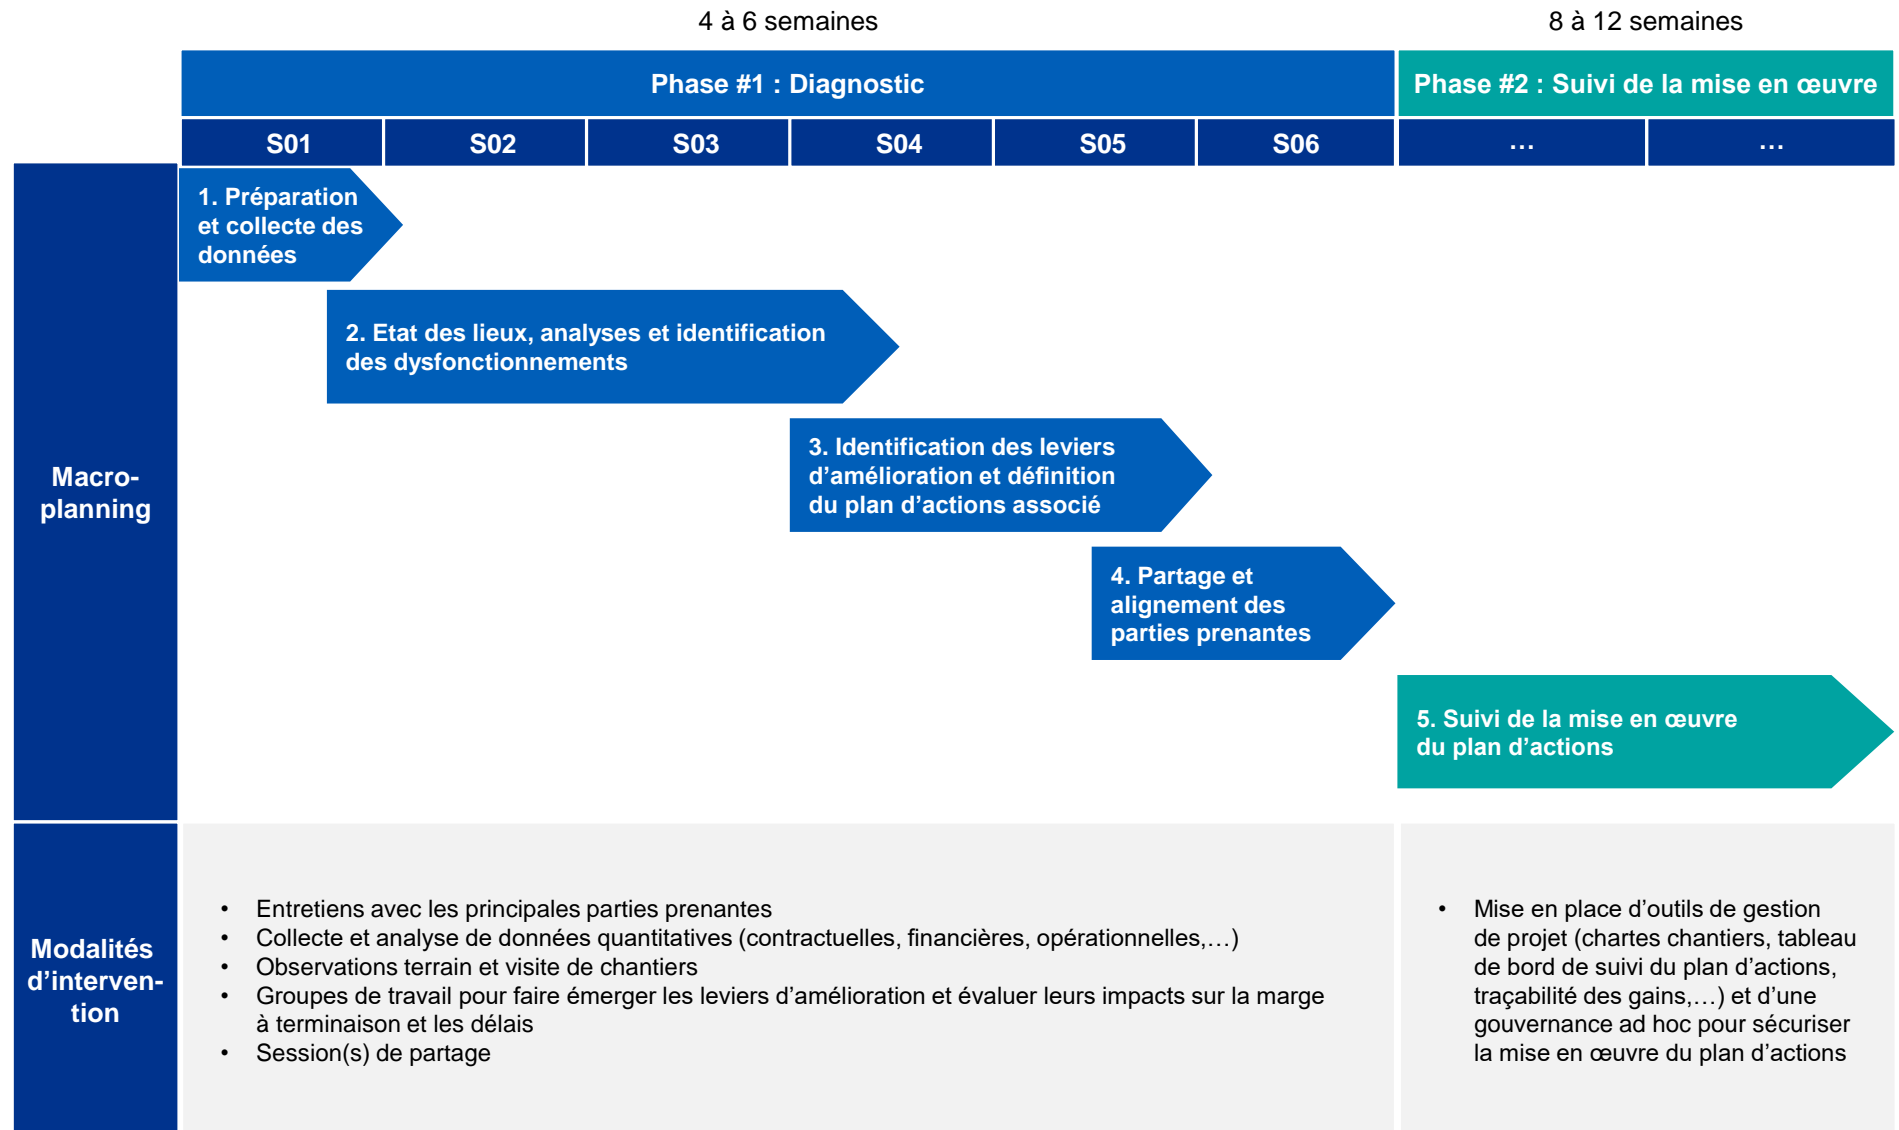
4 à 6 semaines

8 à 12 semaines

Phase #1 : Diagnostic

Phase #2 : Suivi de la mise en œuvre

| S01 | S02 | S03 | S04 | S05 | S06 | … | … |
|---|---|---|---|---|---|---|---|

Macro-planning

1. Préparation et collecte des données

2. Etat des lieux, analyses et identification des dysfonctionnements

3. Identification des leviers d'amélioration et définition du plan d'actions associé

4. Partage et alignement des parties prenantes

5. Suivi de la mise en œuvre du plan d'actions

Modalités d'intervention

- Entretiens avec les principales parties prenantes
- Collecte et analyse de données quantitatives (contractuelles, financières, opérationnelles,…)
- Observations terrain et visite de chantiers
- Groupes de travail pour faire émerger les leviers d'amélioration et évaluer leurs impacts sur la marge à terminaison et les délais
- Session(s) de partage

- Mise en place d'outils de gestion de projet (chartes chantiers, tableau de bord de suivi du plan d'actions, traçabilité des gains,…) et d'une gouvernance ad hoc pour sécuriser la mise en œuvre du plan d'actions